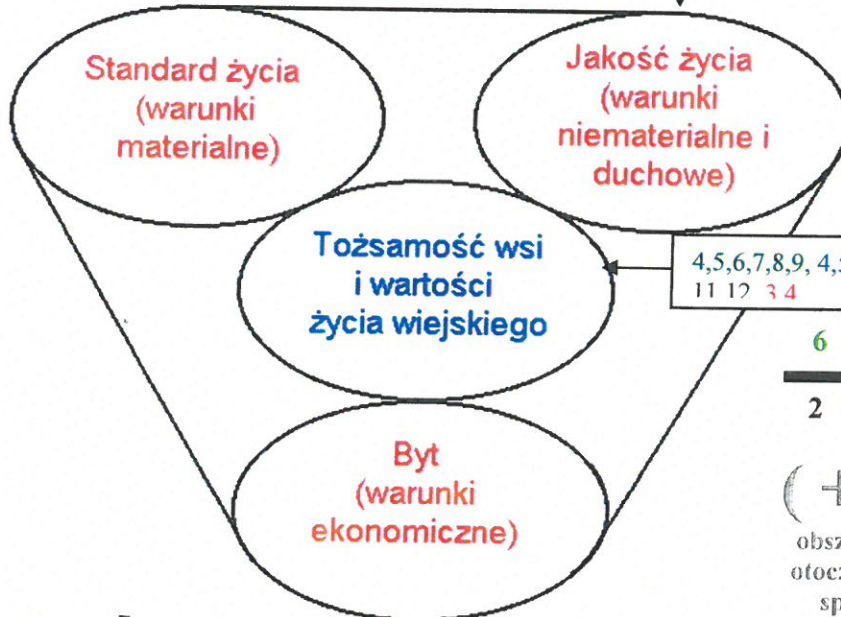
Standard życia (warunki materialne)

Jakość życia (warunki niematerialne i duchowe)

Tożsamość wsi i wartości życia wiejskiego

4,5,6,7,8,9, 4,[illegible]
11 12 3 4

6

2

Byt (warunki ekonomiczne)

obsz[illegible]
otoc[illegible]
sp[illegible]